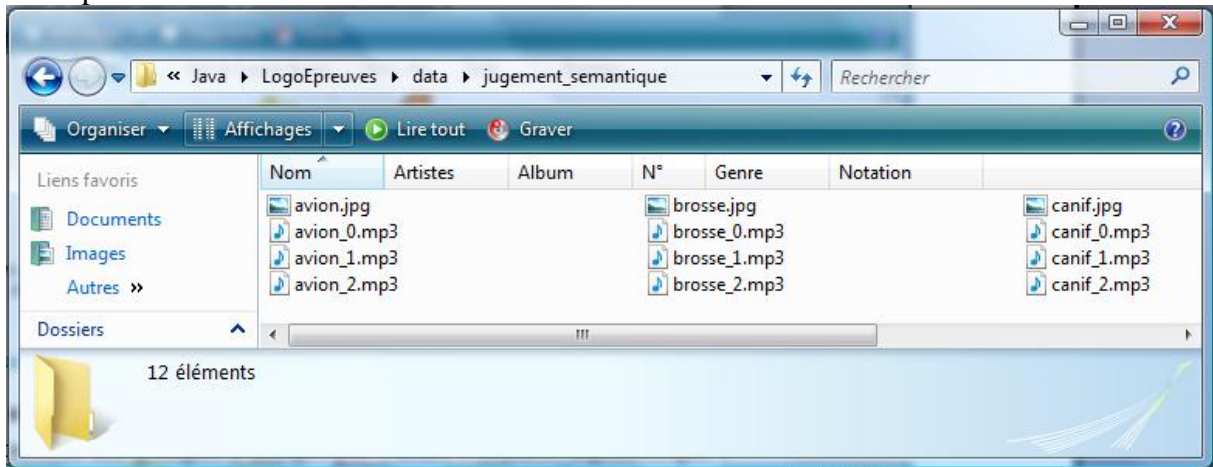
« Java ▸ LogoEpreuves ▸ data ▸ jugement_semantique

Rechercher

Organiser ▾ Affichages ▾ Lire tout Graver

Liens favoris

Documents

Images

Autres »

Dossiers

| Nom | Artistes | Album | N° | Genre | Notation |
|---|---|---|---|---|---|

avion.jpg
avion_0.mp3
avion_1.mp3
avion_2.mp3

brosse.jpg
brosse_0.mp3
brosse_1.mp3
brosse_2.mp3

canif.jpg
canif_0.mp3
canif_1.mp3
canif_2.mp3

12 éléments